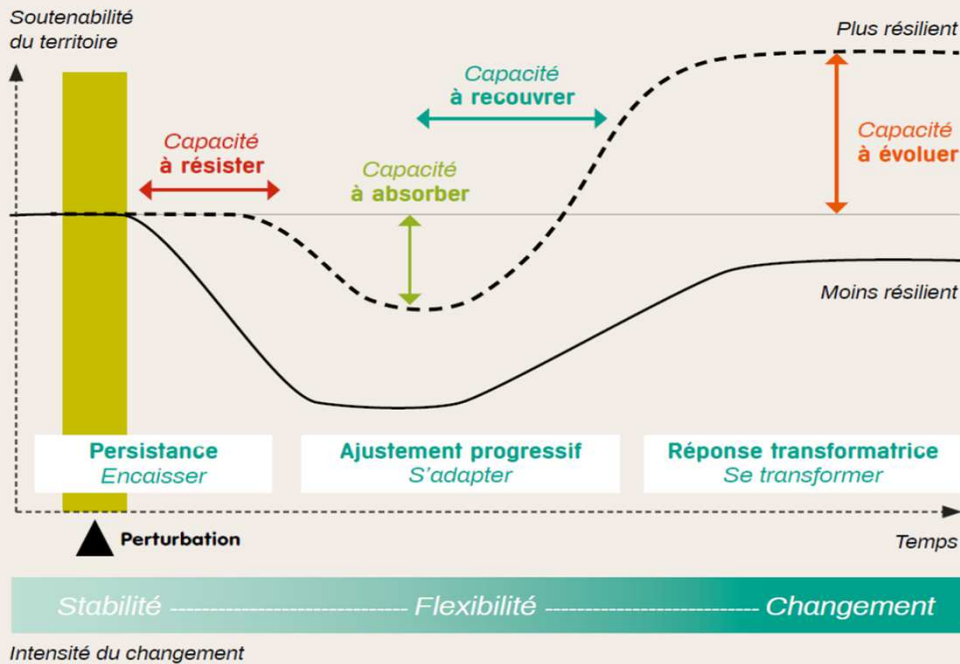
Soutenabilité du territoire

Plus résilient

Capacité à recouvrer

Capacité à résister

Capacité à absorber

Capacité à évoluer

Moins résilient

Persistance
Encaisser

Ajustement progressif
S'adapter

Réponse transformatrice
Se transformer

Perturbation

Temps

Stabilité ------------------------------ Flexibilité ------------------------------ Changement

Intensité du changement